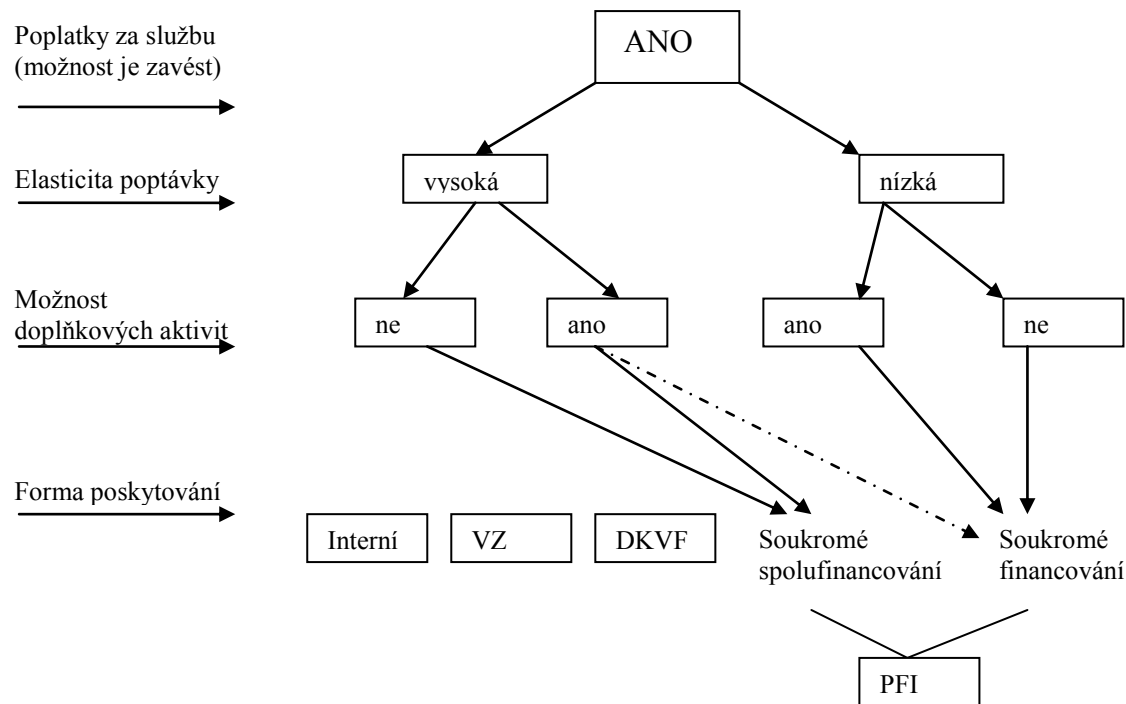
Poplatky za službu (možnost je zavést)

ANO

Elasticita poptávky

vysoká

nízká

Možnost doplňkových aktivit

ne

ano

ano

ne

Forma poskytování

Interní

VZ

DKVF

Soukromé spolufinancování

Soukromé financování

PFI